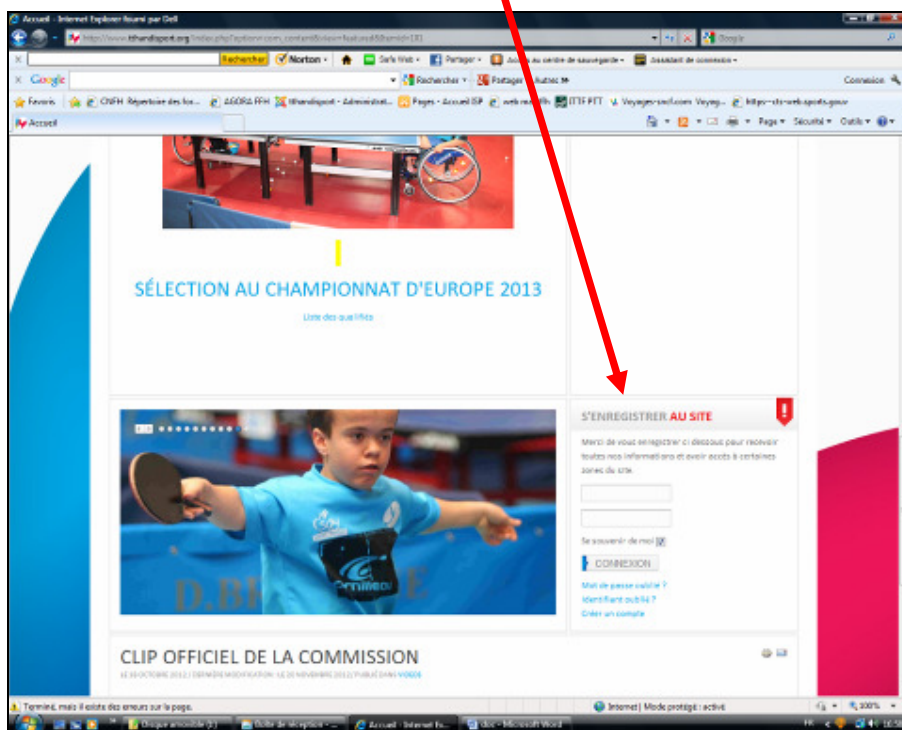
Accueil - Internet Explorer fourni par Dell

http://www.tthandisport.org/index.php?option=com_content&view=featured&Itemid=101

Google

Rechercher · Norton · Safe Web · Partager · Accès au centre de sauvegarde · Assistant de connexion

Google · Rechercher · Partager · Autres »

Connexion

Favoris · CNFH Répertoire des fo... · AGORA FFH · tthandisport - Administrat... · Pages - Accueil ISP · web mail · ITTF PTT · Voyages-sncf.com Voyag... · https--sts-web.sports.gouv

Accueil

Page · Sécurité · Outils

SÉLECTION AU CHAMPIONNAT D'EUROPE 2013

Liste des qualifiés

S'ENREGISTRER AU SITE

Merci de vous enregistrer ci dessous pour recevoir toutes nos informations et avoir accès à certaines zones du site.

Se souvenir de moi

CONNEXION

Mot de passe oublié ?
Identifiant oublié ?
Créer un compte

D.B

CLIP OFFICIEL DE LA COMMISSION

LE 30 OCTOBRE 2012 | DERNIÈRE MODIFICATION: LE 20 NOVEMBRE 2012 | PUBLIÉ DANS VIDEOS

Terminé, mais il existe des erreurs sur la page.

Internet | Mode protégé : activé

100%

Disque amovible (I:) · Boîte de réception - ... · Accueil - Internet Ex... · doc - Microsoft Word

FR · 10:58